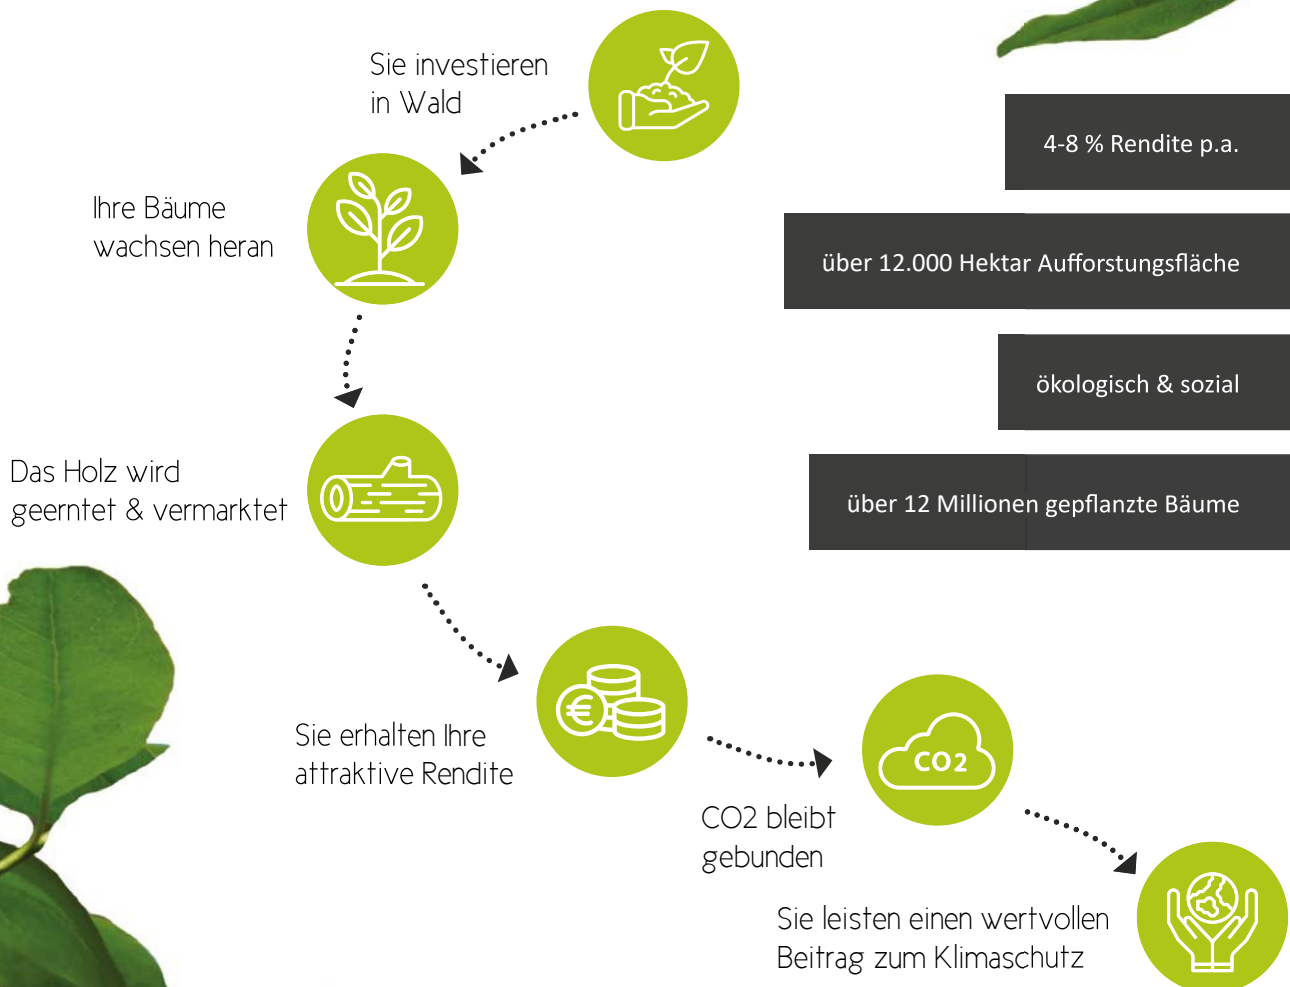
Sie investieren in Wald

4-8 % Rendite p.a.

Ihre Bäume wachsen heran

über 12.000 Hektar Aufforstungsfläche

ökologisch & sozial

Das Holz wird geerntet & vermarktet

über 12 Millionen gepflanzte Bäume

Sie erhalten Ihre attraktive Rendite

CO2

CO2 bleibt gebunden

Sie leisten einen wertvollen Beitrag zum Klimaschutz